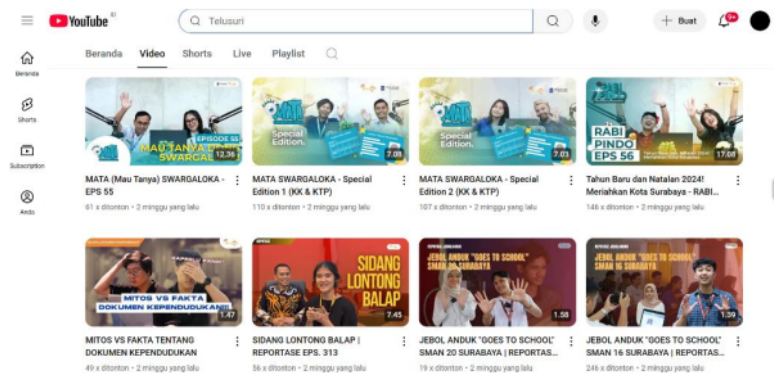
YouTube ID

Telusuri

Buat

9+

Beranda

Shorts

Subscription

Anda

Beranda Video Shorts Live Playlist

EPISODE 55
MAU TANYA SWARGAL
12.36
MATA (Mau Tanya) SWARGALOKA - EPS 55
61 x ditonton • 2 minggu yang lalu

MATA
Special Edition
7.09
MATA SWARGALOKA - Special Edition 1 (KK & KTP)
110 x ditonton • 2 minggu yang lalu

MATA
Special Edition
7.03
MATA SWARGALOKA - Special Edition 2 (KK & KTP)
107 x ditonton • 2 minggu yang lalu

RABI PINDO EPS 56
17.08
Tahun Baru dan Natalan 2024! Meriahkan Kota Surabaya - RABI...
146 x ditonton • 2 minggu yang lalu

MITOS VS FAKTA DOKUMEN KEPENDUDUKAN
1.47
MITOS VS FAKTA TENTANG DOKUMEN KEPENDUDUKAN
49 x ditonton • 2 minggu yang lalu

SIDANG LONTONG BALAP
7.45
SIDANG LONTONG BALAP | REPORTASE EPS. 313
56 x ditonton • 2 minggu yang lalu

JEBOL ANDUK "GOES TO SCHOOL"
1.58
JEBOL ANDUK "GOES TO SCHOOL" SMAN 20 SURABAYA | REPORTAS...
19 x ditonton • 2 minggu yang lalu

JEBOL ANDUK "GOES TO SCHOOL"
1.39
JEBOL ANDUK "GOES TO SCHOOL" SMAN 16 SURABAYA | REPORTAS...
246 x ditonton • 2 minggu yang lalu